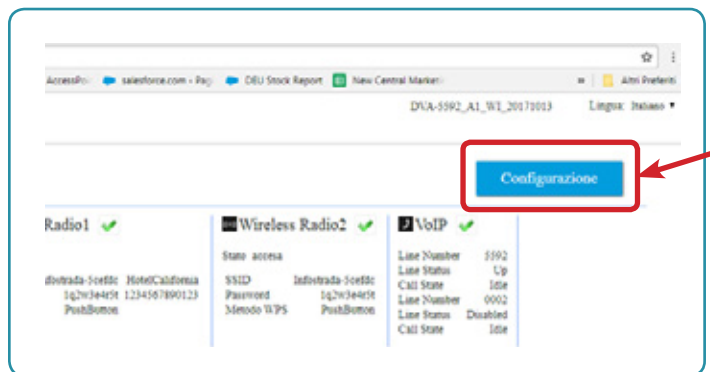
AccessPo salesforce.com - Pag DEU Stock Report New Central Market » Altri Preferiti

DVA-5592_A1_WI_20171013 Lingua: Italiano ▾

Configurazione

Radio1

nfostrada-5ce8fc HotelCalifornia
1q2w3e4r5t 1234567890123
PushButton

Wireless Radio2

Stato accesa

| SSID | Infostrada-5ce8fc |
|---|---|
| Password | 1q2w3e4r5t |
| Metodo WPS | PushButton |

VoIP

| Line Number | 5592 |
|---|---|
| Line Status | Up |
| Call State | Idle |
| Line Number | 0002 |
| Line Status | Disabled |
| Call State | Idle |